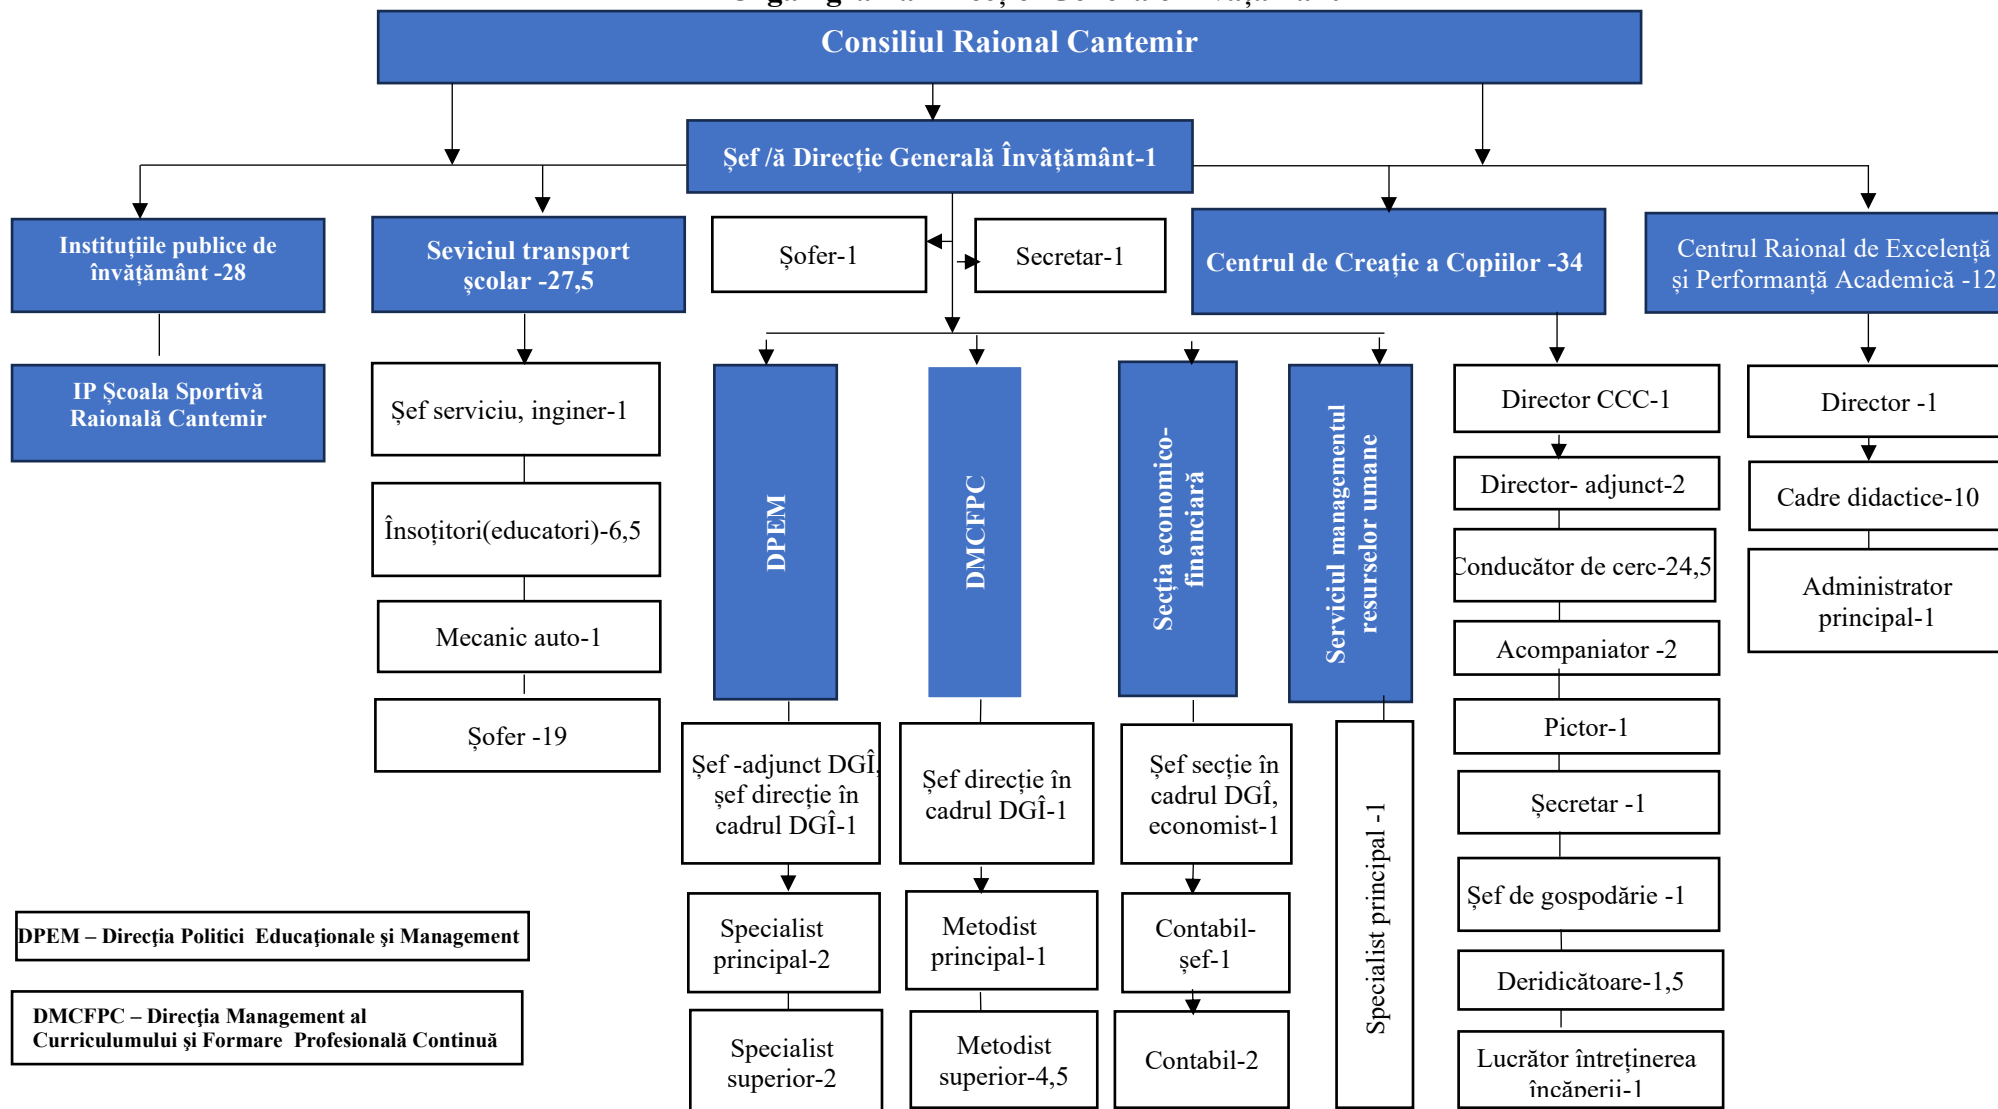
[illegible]

Consiliul Raional Cantemir

Şef /ă Direcţie Generală Învăţământ-1

Instituţiile publice de învăţământ -28

IP Şcoala Sportivă Raională Cantemir

Serviciul transport şcolar -27,5

Şef serviciu, inginer-1

Însoţitori(educatori)-6,5

Mecanic auto-1

Şofer -19

Şofer-1

Secretar-1

DPEM

Şef -adjunct DGÎ, şef direcţie în cadrul DGÎ-1

Specialist principal-2

Specialist superior-2

DMCFPC

Şef direcţie în cadrul DGÎ-1

Metodist principal-1

Metodist superior-4,5

Secţia economico-financiară

Şef secţie în cadrul DGÎ, economist-1

Contabil-şef-1

Contabil-2

Serviciul managementul resurselor umane

Specialist principal -1

Centrul de Creaţie a Copiilor -34

Director CCC-1

Director- adjunct-2

Conducător de cerc-24,5

Acompaniator -2

Pictor-1

Secretar -1

Şef de gospodărie -1

Deridicătoare-1,5

Lucrător întreţinerea încăperii-1

Centrul Raional de Excelenţă şi Performanţă Academică -12

Director -1

Cadre didactice-10

Administrator principal-1

DPEM – Direcţia Politici Educaţionale şi Management

DMCFPC – Direcţia Management al Curriculumului şi Formare Profesională Continuă